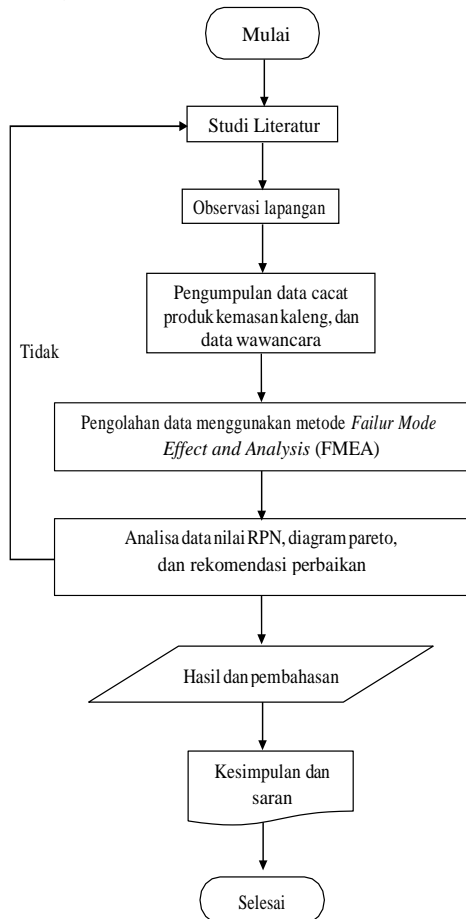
Mulai

Studi Literatur

Observasi lapangan

Pengumpulan data cacat produk kemasan kaleng, dan data wawancara

Tidak

Pengolahan data menggunakan metode *Failur Mode Effect and Analysis* (FMEA)

Analisa data nilai RPN, diagram pareto, dan rekomendasi perbaikan

Hasil dan pembahasan

Kesimpulan dan saran

Selesai